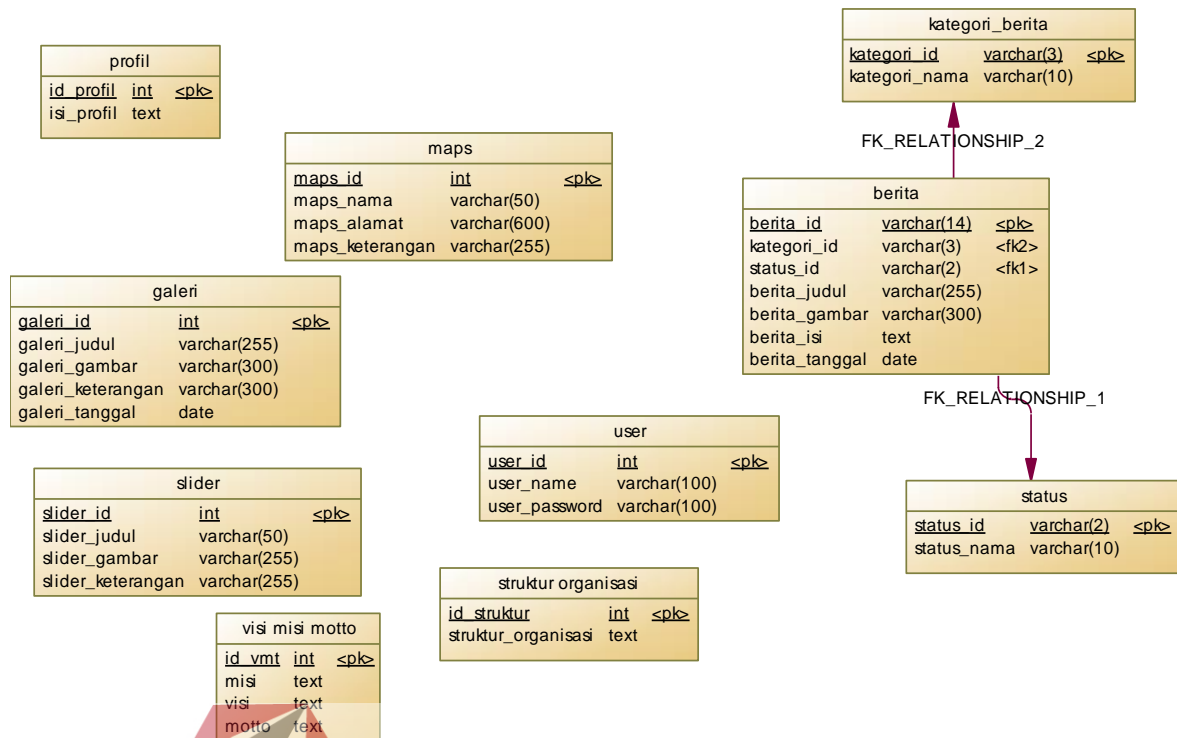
kategori_berita

| kategori_id | varchar(3) | <pk> |
|---|---|---|
| kategori_nama | varchar(10) | |

profil

| id_profil | int | <pk> |
|---|---|---|
| isi_profil | text | |

FK_RELATIONSHIP_2

maps

| maps_id | int | <pk> |
|---|---|---|
| maps_nama | varchar(50) | |
| maps_alamat | varchar(600) | |
| maps_keterangan | varchar(255) | |

berita

| berita_id | varchar(14) | <pk> |
|---|---|---|
| kategori_id | varchar(3) | <fk2> |
| status_id | varchar(2) | <fk1> |
| berita_judul | varchar(255) | |
| berita_gambar | varchar(300) | |
| berita_isi | text | |
| berita_tanggal | date | |

galeri

| galeri_id | int | <pk> |
|---|---|---|
| galeri_judul | varchar(255) | |
| galeri_gambar | varchar(300) | |
| galeri_keterangan | varchar(300) | |
| galeri_tanggal | date | |

FK_RELATIONSHIP_1

user

| user_id | int | <pk> |
|---|---|---|
| user_name | varchar(100) | |
| user_password | varchar(100) | |

slider

| slider_id | int | <pk> |
|---|---|---|
| slider_judul | varchar(50) | |
| slider_gambar | varchar(255) | |
| slider_keterangan | varchar(255) | |

status

| status_id | varchar(2) | <pk> |
|---|---|---|
| status_nama | varchar(10) | |

struktur organisasi

| id_struktur | int | <pk> |
|---|---|---|
| struktur_organisasi | text | |

visi misi motto

| id_vmt | int | <pk> |
|---|---|---|
| misi | text | |
| visi | text | |
| motto | text | |